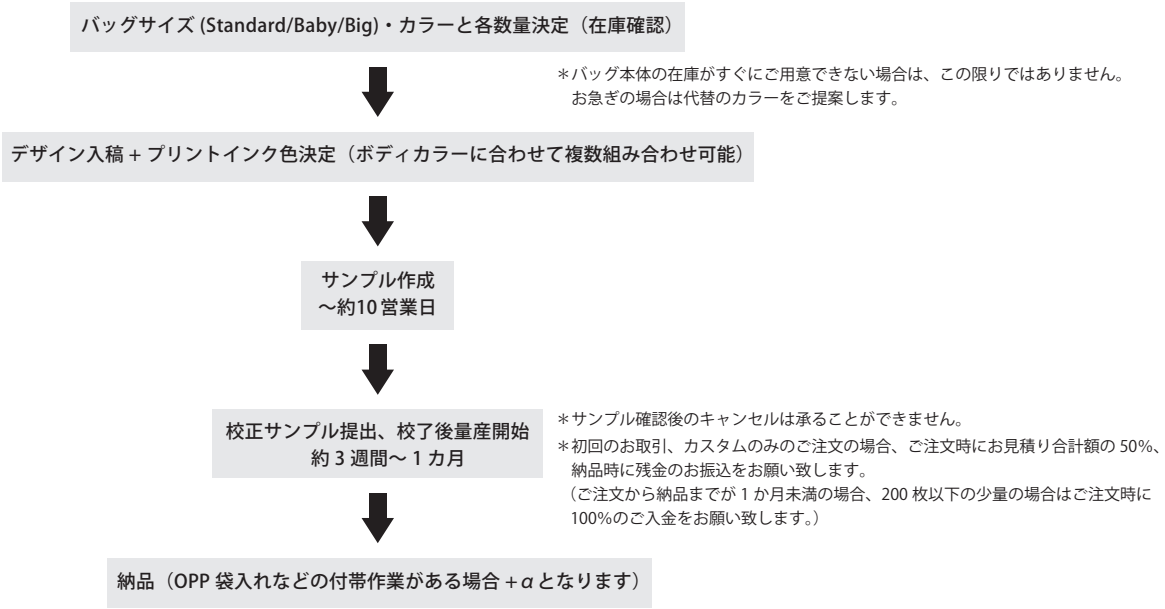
バッグサイズ (Standard/Baby/Big)・カラーと各数量決定（在庫確認）

＊バッグ本体の在庫がすぐにご用意できない場合は、この限りではありません。
お急ぎの場合は代替のカラーをご提案します。

デザイン入稿 + プリントインク色決定（ボディカラーに合わせて複数組み合わせ可能）

サンプル作成
〜約10 営業日

校正サンプル提出、校了後量産開始
約 3 週間〜 1 カ月

＊サンプル確認後のキャンセルは承ることができません。

＊初回のお取引、カスタムのみのご注文の場合、ご注文時にお見積り合計額の 50%、納品時に残金のお振込をお願い致します。
（ご注文から納品までが 1 か月未満の場合、200 枚以下の少量の場合はご注文時に 100%のご入金をお願い致します。）

納品（OPP 袋入れなどの付帯作業がある場合 +$\alpha$ となります）